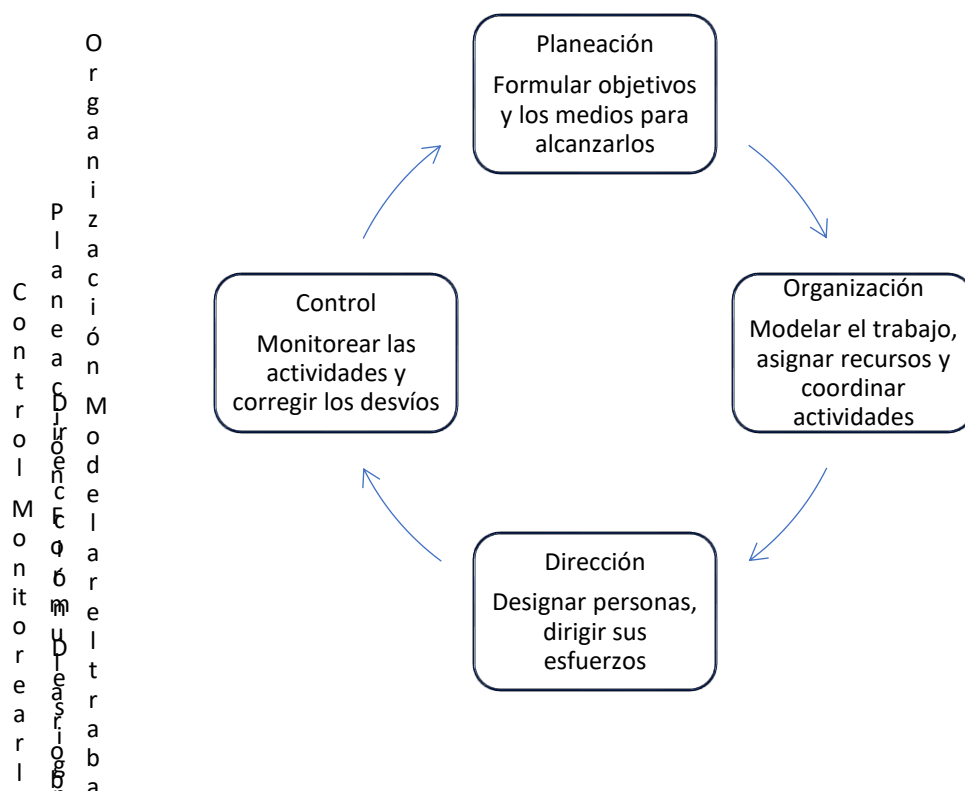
Planeación
Formular objetivos y los medios para alcanzarlos

Organización
Modelar el trabajo, asignar recursos y coordinar actividades

Dirección
Designar personas, dirigir sus esfuerzos

Control
Monitorear las actividades y corregir los desvíos

Control Monitorear l

Planeación Formul

Dirección Designar

Organización Modelar el traba